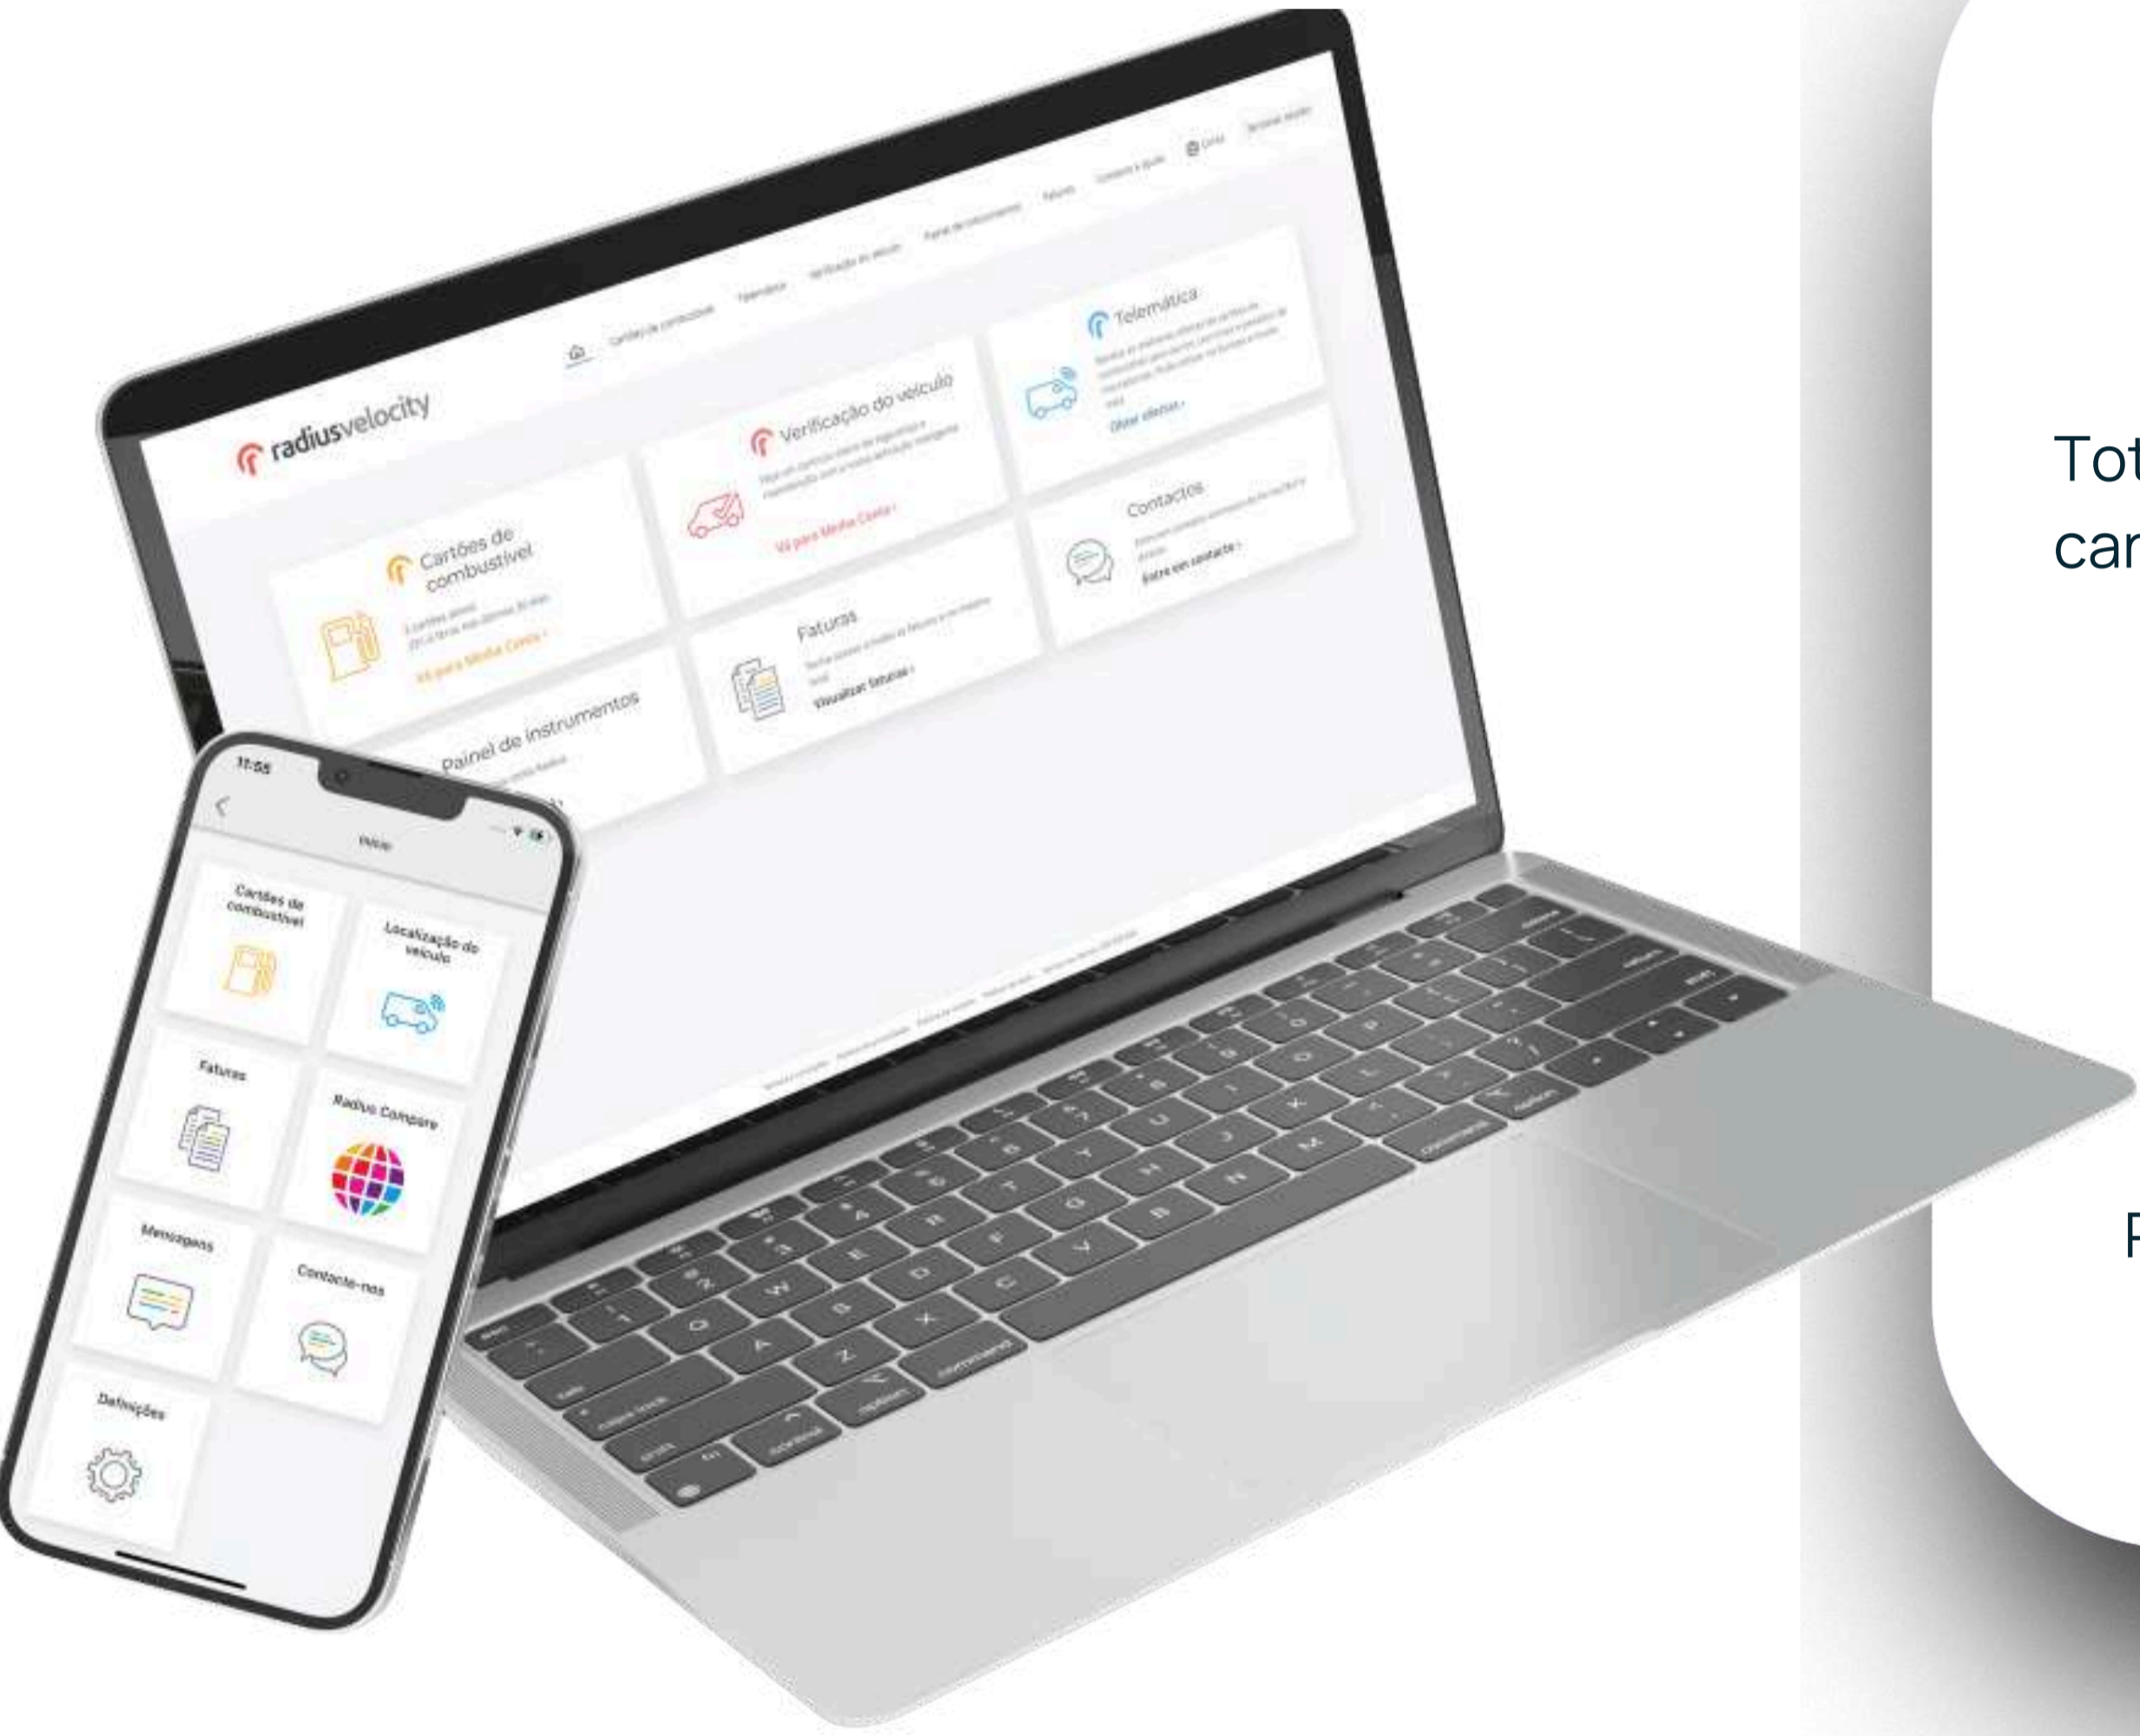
radiusvelocity

Cartões de combustível
Telemática
Verificação do veículo
Painel de instrumentos
Faturas
Contacte a ajuda
Terminar sessão

Cartões de combustível
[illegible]
Vá para Minha Conta

Verificação do veículo
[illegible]
Vá para Minha Conta

Telemática
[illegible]
Obter alertas

Faturas
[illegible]
Visualizar faturas

Contactos
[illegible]
Entre em contacto

Painel de instrumentos

11:55
Início
Cartões de combustível
Localização do veículo
Faturas
Radius Compare
Mensagens
Contacte-nos
Definições

Tot
car

F